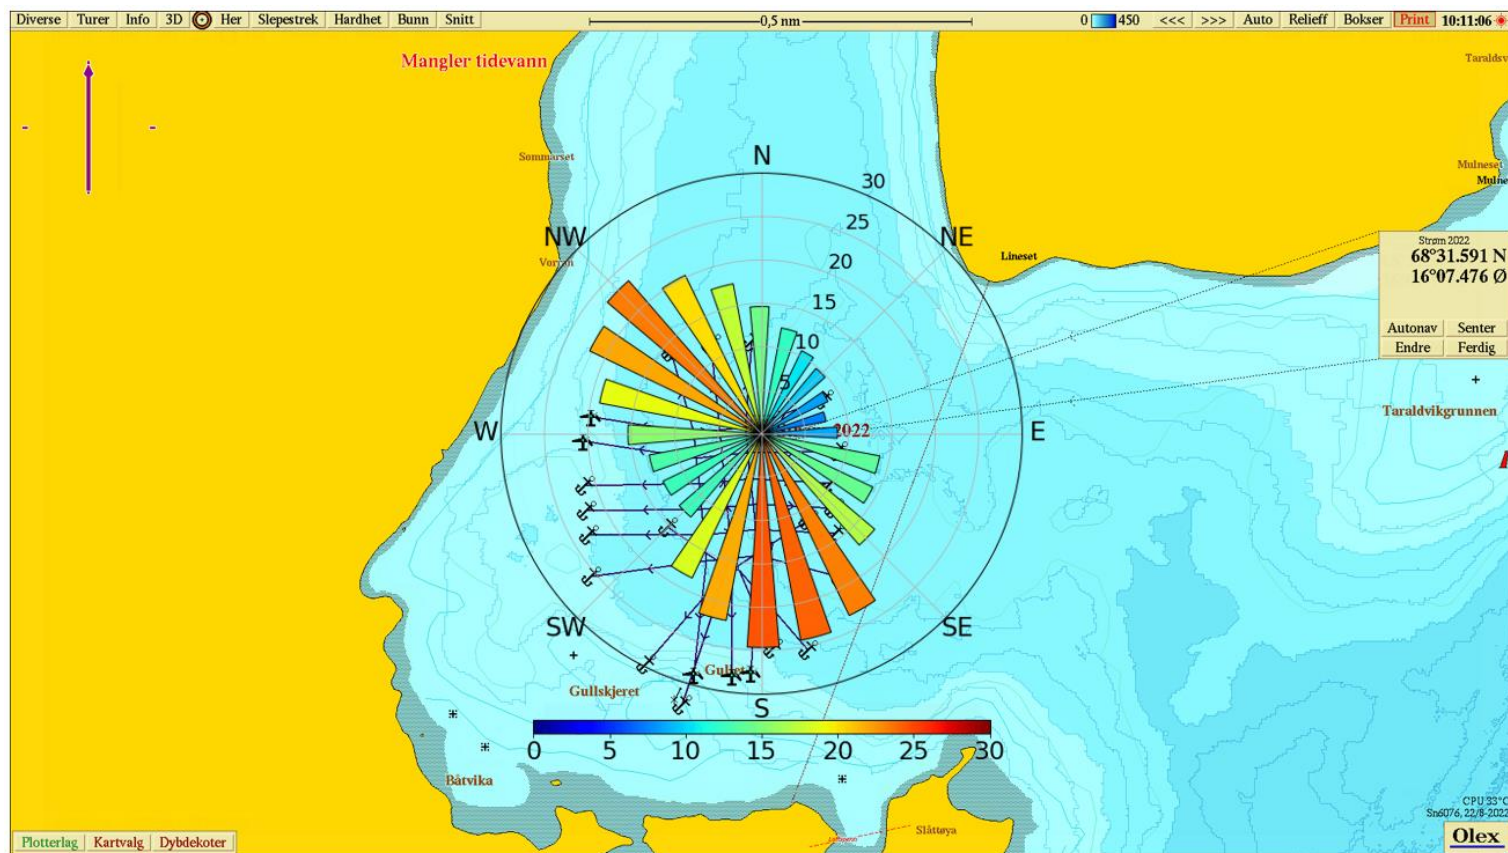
Diverse Turer Info 3D Her Slepestrek Hardhet Bunn Snitt

0,5 nm

0 450 <<< >>> Auto Relieff Bokser Print 10:11:06

Mangler tidevann

Taraldsv

Sommarset

Mulneset
Mulne

N
30
25
20
15
10
5
NW
NE
Vorren
Lineset

Strøm 2022
68°31.591 N
16°07.476 Ø

Autonav Senter
Endre Ferdig

Taraldvikgrunnen

W
2022
E

SW
SE
S
Gullskjeret
Gullet

0 5 10 15 20 25 30

Båtvika

Slåttøya

CPU 33°C
Sn6076, 22/8-2022
Olex

Plotterlag Kartvalg Dybdekoter